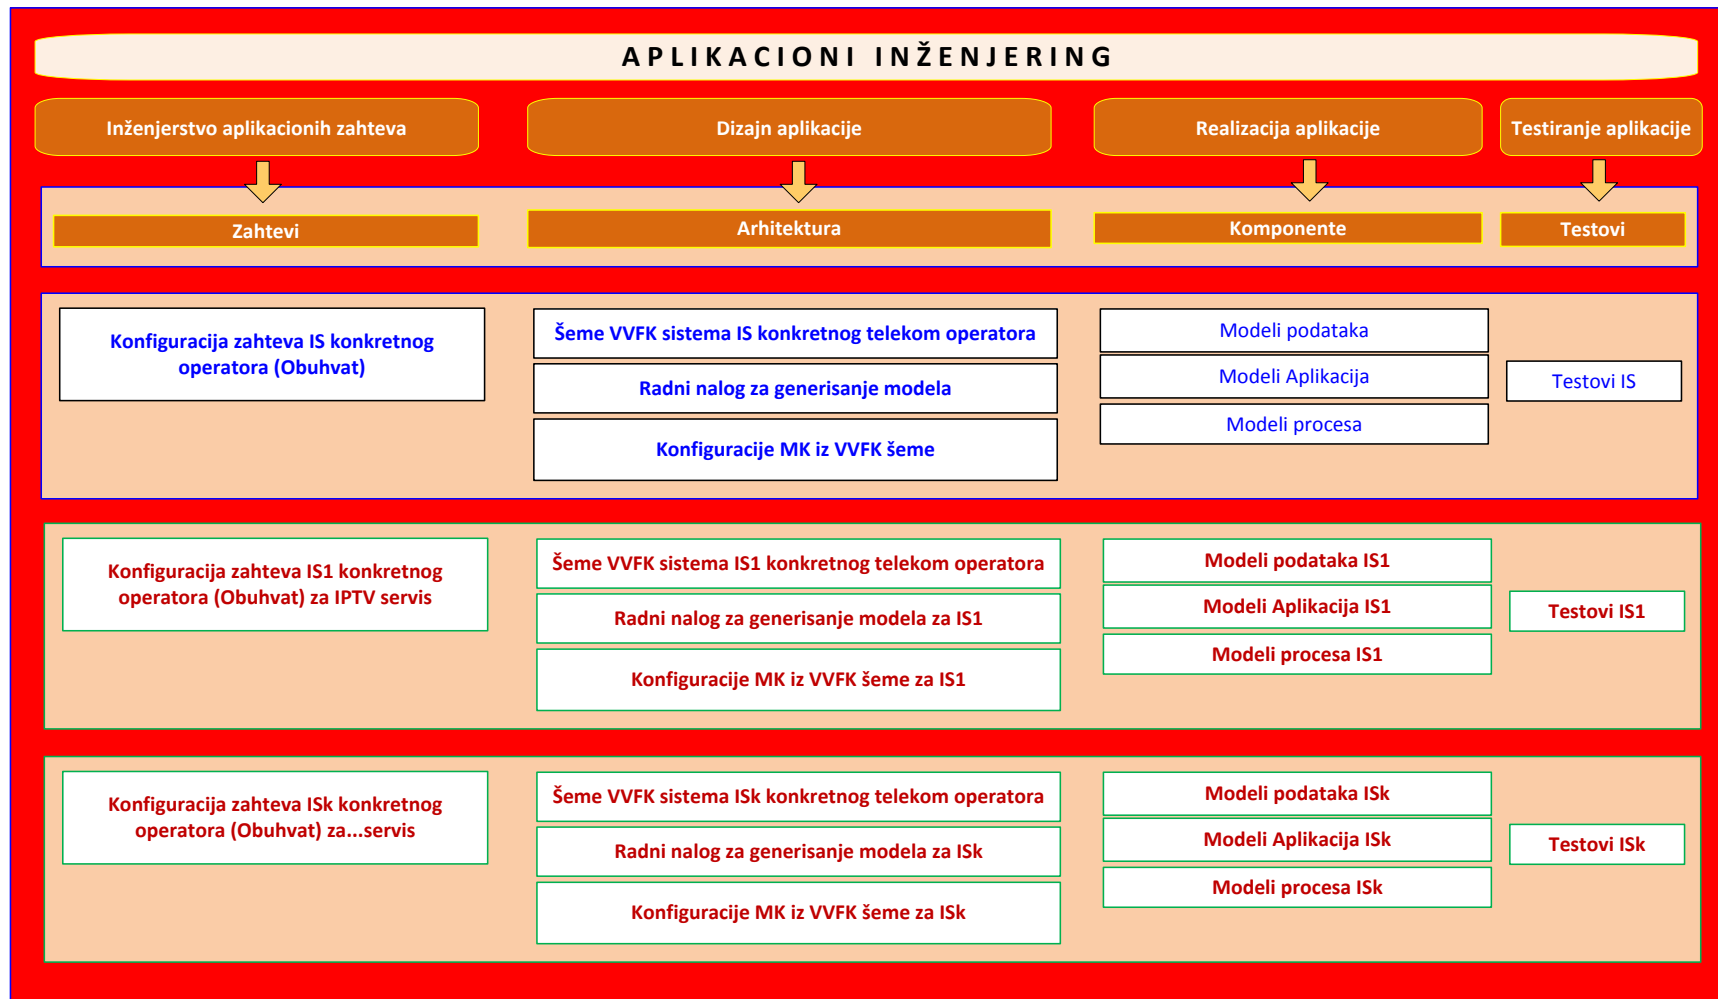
APLIKACIONI INŽENJERING

Inženjerstvo aplikacionih zahteva

Dizajn aplikacije

Realizacija aplikacije

Testiranje aplikacije

Zahtevi

Arhitektura

Komponente

Testovi

Konfiguracija zahteva IS konkretnog operatora (Obuhvat)

Šeme VVFK sistema IS konkretnog telekom operatora

Radni nalog za generisanje modela

Konfiguracije MK iz VVFK šeme

Modeli podataka

Modeli Aplikacija

Modeli procesa

Testovi IS

Konfiguracija zahteva IS1 konkretnog operatora (Obuhvat) za IPTV servis

Šeme VVFK sistema IS1 konkretnog telekom operatora

Radni nalog za generisanje modela za IS1

Konfiguracije MK iz VVFK šeme za IS1

Modeli podataka IS1

Modeli Aplikacija IS1

Modeli procesa IS1

Testovi IS1

Konfiguracija zahteva ISk konkretnog operatora (Obuhvat) za...servis

Šeme VVFK sistema ISk konkretnog telekom operatora

Radni nalog za generisanje modela za ISk

Konfiguracije MK iz VVFK šeme za ISk

Modeli podataka ISk

Modeli Aplikacija ISk

Modeli procesa ISk

Testovi ISk